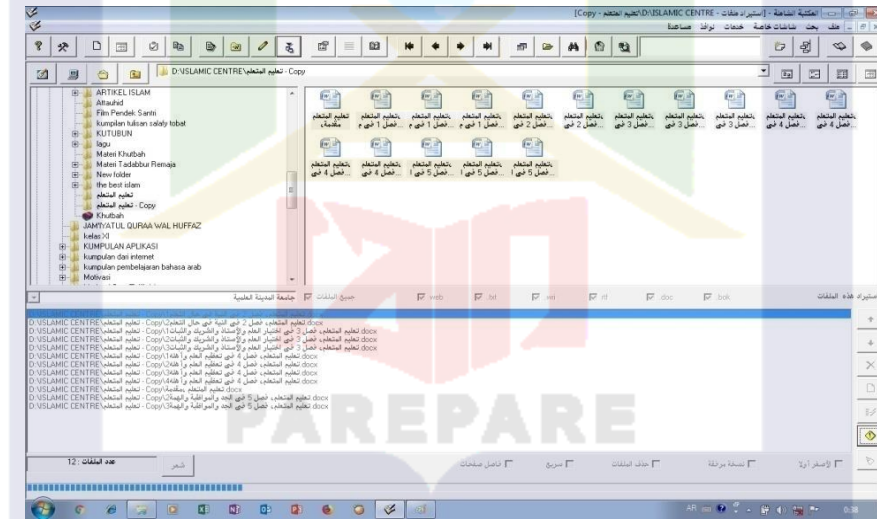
[Copy - تعليم المتعلم\D:\ISLAMIC CENTRE - [استيراد ملفات - المكتبة الشاملة

ملف بحث شاشات خاصة خدمات نوافذ مساعدة

D:\ISLAMIC CENTRE\تعليم المتعلم - Copy

ARTIKEL ISLAM
Attauhid
Film Pendek Santri
kumpulan tulisan salafy tobat
KUTUBUN
lagu
Materi Khutbah
Materi Tadabbur Remaja
New folder
the best islam
تعليم المتعلم
تعليم المتعلم - Copy
Khutbah
JAMIYATUL QURAA WAL HUFFAZ
kelas XI
KUMPULAN APLIKASI
kumpulan dari internet
kumpulan pembelajaran bahasa arab
Motivasi

تعليم المتعلم مقدمة
تعليم المتعلم فصل 1 في م
تعليم المتعلم فصل 1 في م
تعليم المتعلم فصل 1 في م
تعليم المتعلم فصل 2 في
تعليم المتعلم فصل 2 في
تعليم المتعلم فصل 3 في
تعليم المتعلم فصل 3 في
تعليم المتعلم فصل 3 في
تعليم المتعلم فصل 4 في
تعليم المتعلم فصل 4 في
تعليم المتعلم فصل 4 في
تعليم المتعلم فصل 4 في
تعليم المتعلم فصل 5 في ا
تعليم المتعلم فصل 5 في ا
تعليم المتعلم فصل 5 في ا

جامعة المدينة العلمية
جميع الملفات
web
txt
rtf
doc
bok
استيراد هذه الملفات

D:\ISLAMIC CENTRE\تعليم المتعلم - Copy\تعليم المتعلم، فصل 2 في النية في حال التعلم.docx
D:\ISLAMIC CENTRE\تعليم المتعلم - Copy\تعليم المتعلم، فصل 3 في اختيار العلم والأستاذ والشريك والثبات1.docx
D:\ISLAMIC CENTRE\تعليم المتعلم - Copy\تعليم المتعلم، فصل 3 في اختيار العلم والأستاذ والشريك والثبات2.docx
D:\ISLAMIC CENTRE\تعليم المتعلم - Copy\تعليم المتعلم، فصل 3 في اختيار العلم والأستاذ والشريك والثبات3.docx
D:\ISLAMIC CENTRE\تعليم المتعلم - Copy\تعليم المتعلم، فصل 4 في تعظيم العلم وأهله1.docx
D:\ISLAMIC CENTRE\تعليم المتعلم - Copy\تعليم المتعلم، فصل 4 في تعظيم العلم وأهله2.docx
D:\ISLAMIC CENTRE\تعليم المتعلم - Copy\تعليم المتعلم، فصل 4 في تعظيم العلم وأهله3.docx
D:\ISLAMIC CENTRE\تعليم المتعلم - Copy\تعليم المتعلم، فصل 4 في تعظيم العلم وأهله4.docx
D:\ISLAMIC CENTRE\تعليم المتعلم - Copy\تعليم المتعلم، مقدمة.docx
D:\ISLAMIC CENTRE\تعليم المتعلم - Copy\تعليم المتعلم، فصل 5 في الجد والمواظبة والهمة1.docx
D:\ISLAMIC CENTRE\تعليم المتعلم - Copy\تعليم المتعلم، فصل 5 في الجد والمواظبة والهمة2.docx
D:\ISLAMIC CENTRE\تعليم المتعلم - Copy\تعليم المتعلم، فصل 5 في الجد والمواظبة والهمة3.docx

PAREPARE

عدد الملفات : 12
شعر
كامل صفحات
سريع
حذف الملفات
نسخة برمجة
لا صفر أولا